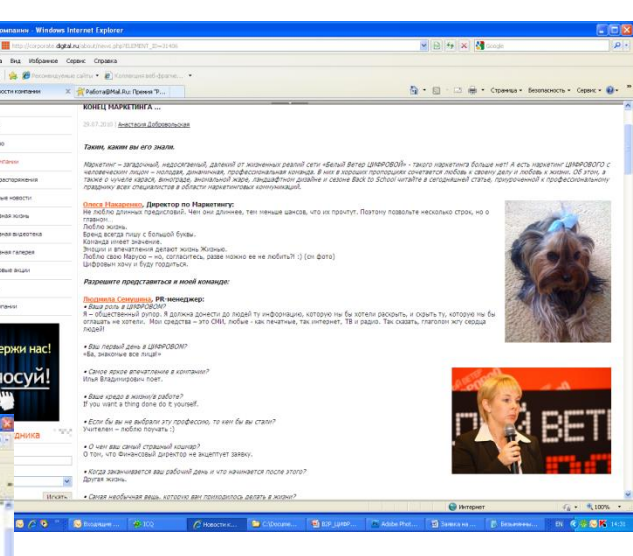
омпании - Windows Internet Explorer

http://corporate.digital.ru/about/news.php?ELEMENT_ID=31406

Вид Избранное Сервис Справка

Рекомендуемые сайты Коллекция веб-фрагме...

ости компании Работа@Mail.Ru: Премия "Р...

Страница Безопасность Сервис

КОНЕЦ МАРКЕТИНГА ...

28.07.2010 | Анастасия Доброводьская

Таким, каким вы его знали.

Маркетинг – загадочный, недосягаемый, далекий от жизненных реалий сети «Белый Ветер ЦИФРОВОЙ» - такого маркетинга больше нет! А есть маркетинг ЦИФРОВОГО с человеческим лицом – молодая, динамичная, профессиональная команда. В них в хороших пропорциях сочетается любовь к своему делу и любовь к жизни. Об этом, а также о чучеле карася, винограде, аномальной жаре, ландшафтном дизайне и сезоне Back to School читайте в сегодняшней статье, приуроченной к профессиональному празднику всех специалистов в области маркетинговых коммуникаций.

Олеся Макаренко, Директор по Маркетингу:
Не люблю длинных предисловий. Чем они длиннее, тем меньше шансов, что их прочтут. Поэтому позвольте несколько строк, но о главном.
Люблю жизнь.
Бренд всегда пишу с большой буквы.
Команда имеет значение.
Эмоции и впечатления делают жизнь Жизнью.
Люблю свою Марусю – но, согласитесь, разве можно ее не любить?! :) (см фото)
Цифровым хочу и буду гордиться.

Разрешите представиться в моей команде:

Людмила Семушина, PR-менеджер:
• Ваша роль в ЦИФРОВОМ?
Я – общественный рупор. Я должна донести до людей ту информацию, которую мы бы хотели раскрыть, и скрыть ту, которую мы бы оглашать не хотели. Мои средства – это СМИ, любые - как печатные, так интернет, ТВ и радио. Так сказать, глаголом жечь сердца людей!

• Ваш первый день в ЦИФРОВОМ?
«Ба, знакомые все лица!»

• Самое яркое впечатление в компании?
Илья Владимирович поет.

• Ваше кредо в жизни/в работе?
If you want a thing done do it yourself.

• Если бы вы не выбрали эту профессию, то кем бы вы стали?
Учителем – люблю поучать :)

• О чем ваш самый страшный кошмар?
О том, что Финансовый директор не акцептует заявку.

• Когда заканчивается ваш рабочий день и что начинается после этого?
Другая жизнь.

• Самая необычная вещь, которую вам приходилось делать в жизни?

ержи нас!
осуй!
дника
Искать

Интернет 100%

Входящие ... ICQ Новости к... C:\Docume... B2P_ЦИФР... Adobe Phot... Заявка на ... Безымянны... EN 14:31